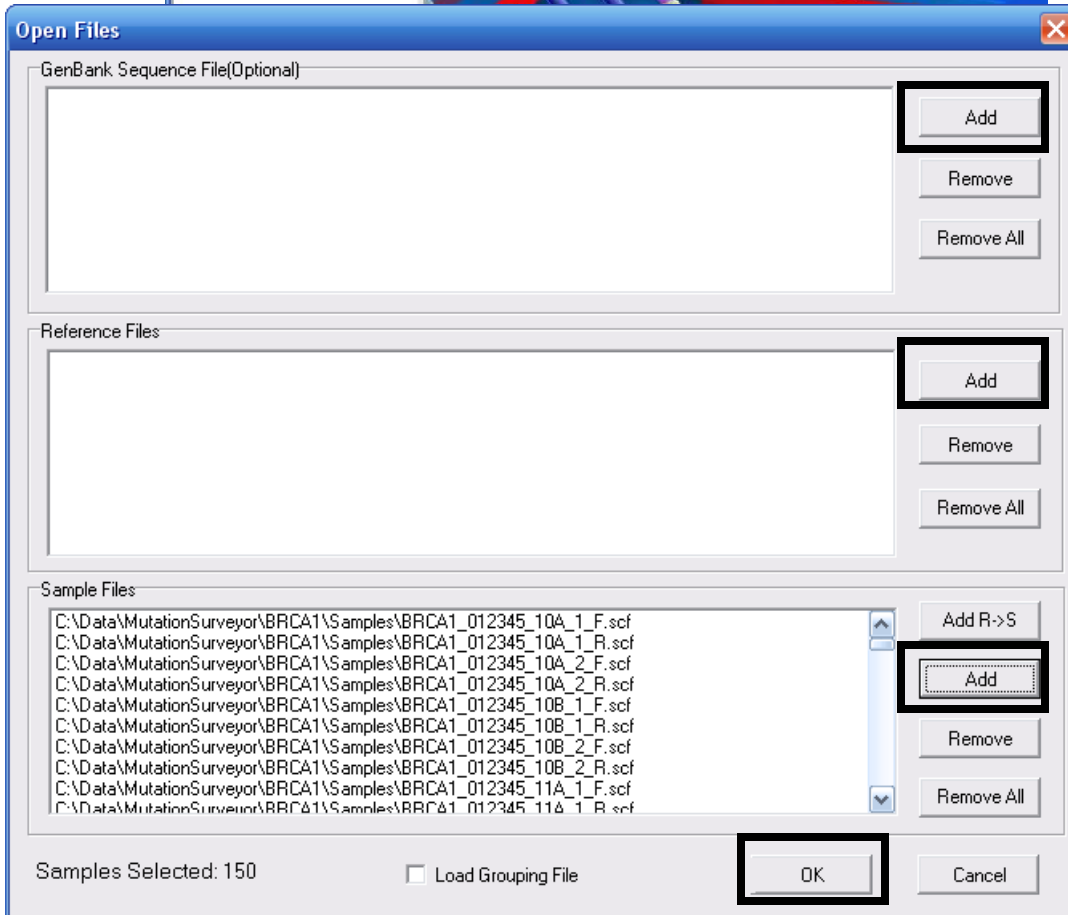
Open Files

GenBank Sequence File(Optional)

Add

Remove

Remove All

Reference Files

Add

Remove

Remove All

Sample Files

C:\Data\MutationSurveyor\BRCA1\Samples\BRCA1_012345_10A_1_F.scf
C:\Data\MutationSurveyor\BRCA1\Samples\BRCA1_012345_10A_1_R.scf
C:\Data\MutationSurveyor\BRCA1\Samples\BRCA1_012345_10A_2_F.scf
C:\Data\MutationSurveyor\BRCA1\Samples\BRCA1_012345_10A_2_R.scf
C:\Data\MutationSurveyor\BRCA1\Samples\BRCA1_012345_10B_1_F.scf
C:\Data\MutationSurveyor\BRCA1\Samples\BRCA1_012345_10B_1_R.scf
C:\Data\MutationSurveyor\BRCA1\Samples\BRCA1_012345_10B_2_F.scf
C:\Data\MutationSurveyor\BRCA1\Samples\BRCA1_012345_10B_2_R.scf
C:\Data\MutationSurveyor\BRCA1\Samples\BRCA1_012345_11A_1_F.scf
C:\Data\MutationSurveyor\BRCA1\Samples\BRCA1_012345_11A_1_R.scf

Add R->S

Add

Remove

Remove All

Samples Selected: 150

Load Grouping File

OK

Cancel